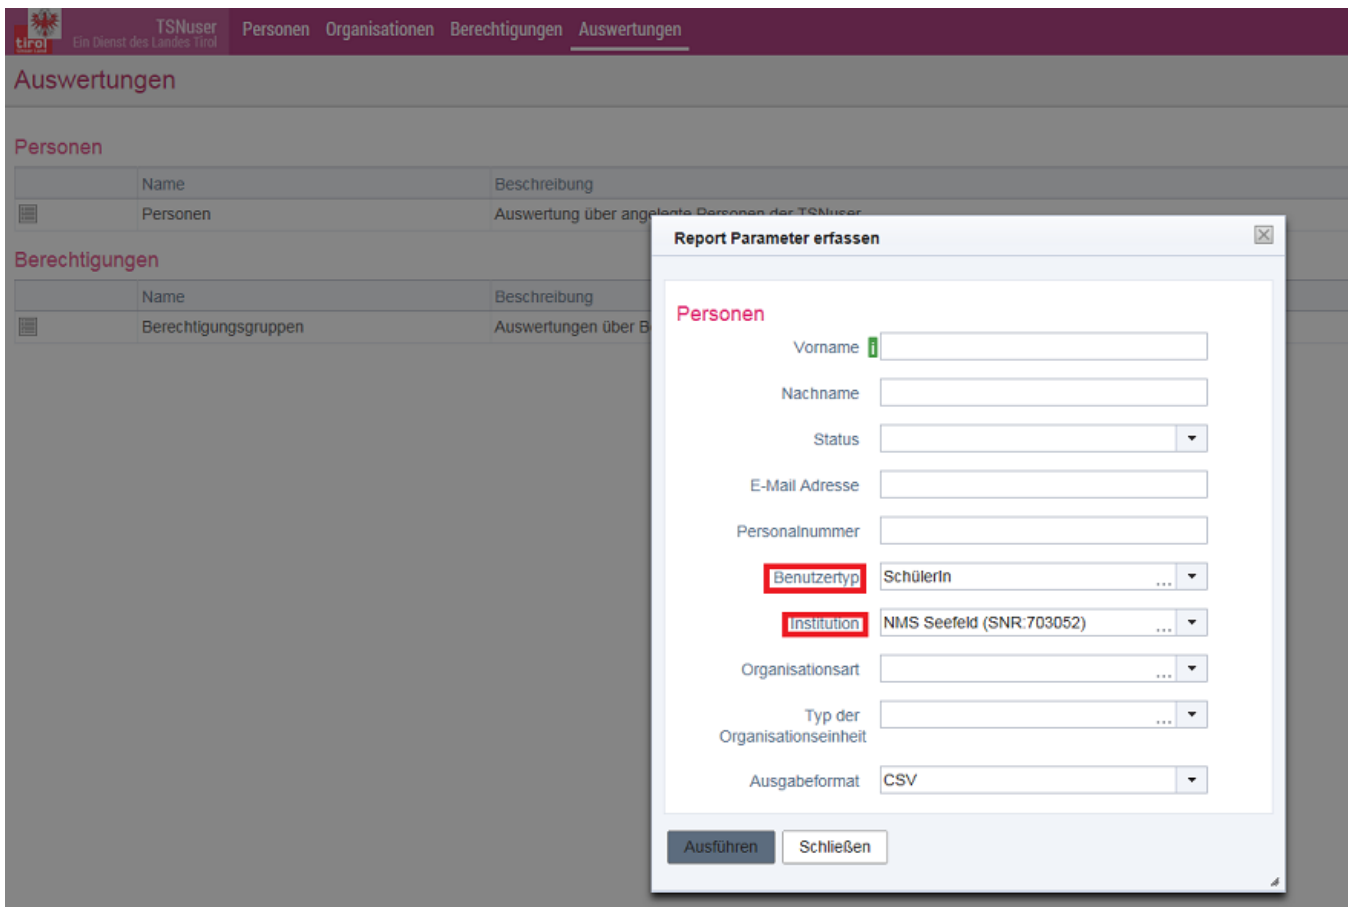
tirol

TSNuser
Ein Dienst des Landes Tirol

Personen Organisationen Berechtigungen Auswertungen

Auswertungen

Personen

| | Name | Beschreibung |
|---|---|---|
| | Personen | Auswertung über angelegte Personen der TSNuser |

Berechtigungen

| | Name | Beschreibung |
|---|---|---|
| | Berechtigungsgruppen | Auswertungen über B |

Report Parameter erfassen

Personen

Vorname i

Nachname

Status

E-Mail Adresse

Personalnummer

Benutzertyp SchülerIn ...

Institution NMS Seefeld (SNR:703052) ...

Organisationsart ...

Typ der Organisationseinheit ...

Ausgabeformat CSV

Ausführen Schließen